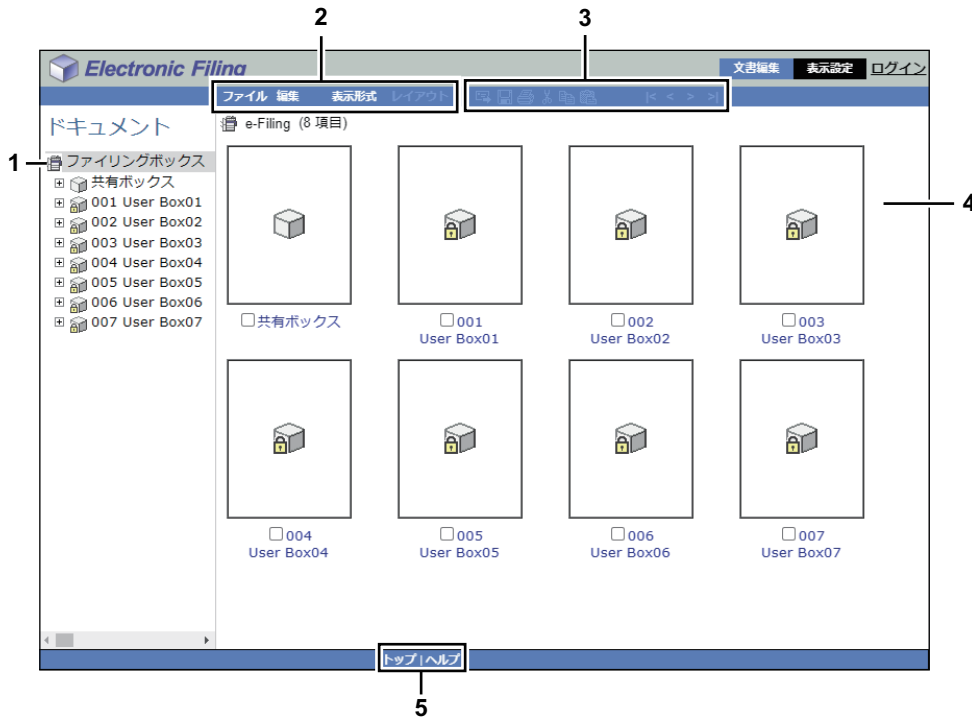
2
3
Electronic Filing
文書編集 表示設定 ログイン
ファイル 編集 表示形式 レイアウト
ドキュメント
e-Filing (8 項目)
1
ファイリングボックス
共有ボックス
001 User Box01
002 User Box02
003 User Box03
004 User Box04
005 User Box05
006 User Box06
007 User Box07
4
共有ボックス
001 User Box01
002 User Box02
003 User Box03
004 User Box04
005 User Box05
006 User Box06
007 User Box07
トップ | ヘルプ
5